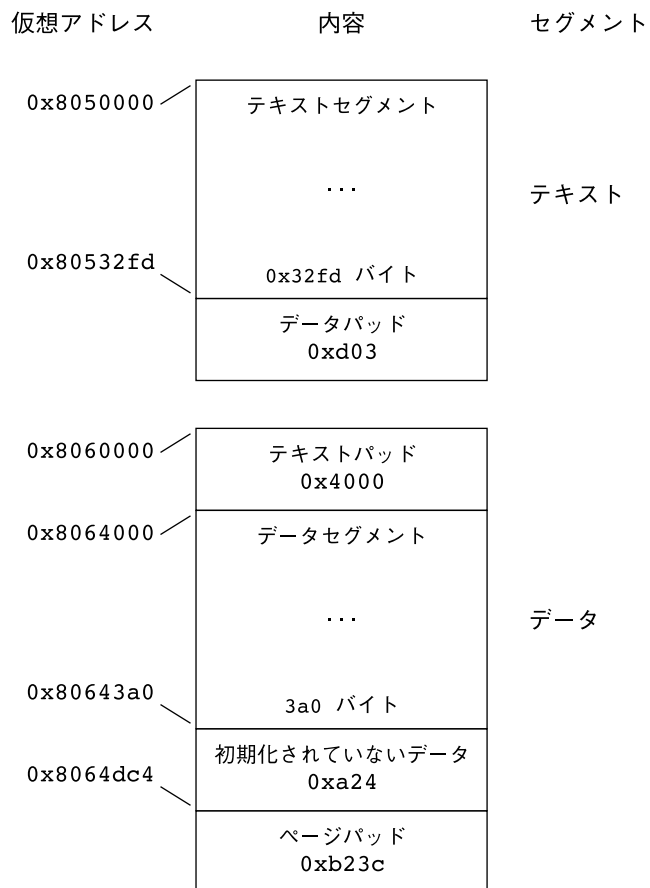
仮想アドレス

内容

セグメント

0x8050000

テキストセグメント

...

テキスト

0x80532fd

0x32fd バイト

データパッド
0xd03

0x8060000

テキストパッド
0x4000

0x8064000

データセグメント

...

データ

0x80643a0

3a0 バイト

初期化されていないデータ
0xa24

0x8064dc4

ページパッド
0xb23c